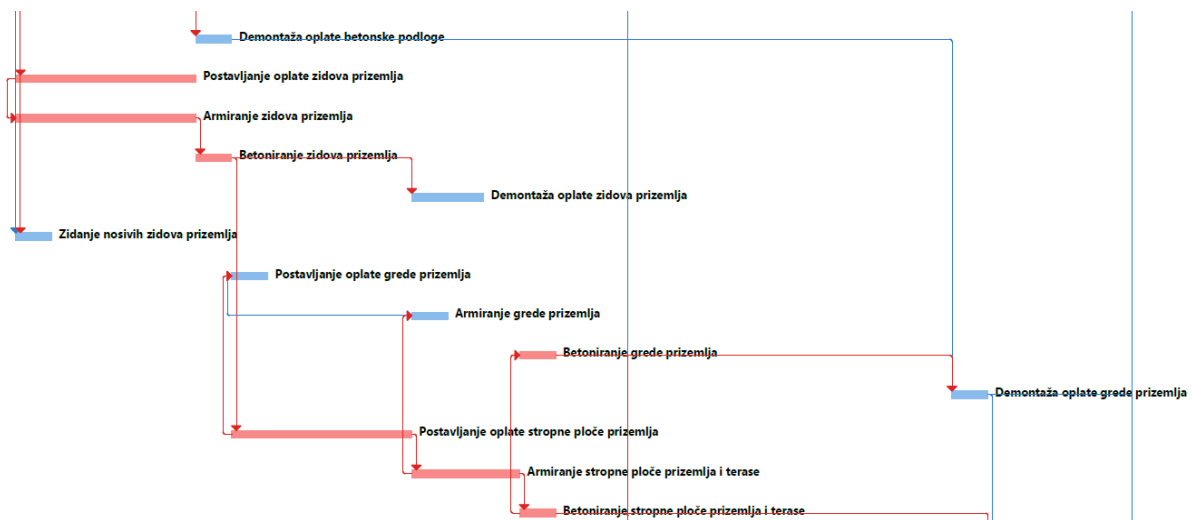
Demontaža oplate betonske podloge

Postavljanje oplate zidova prizemlja

Armiranje zidova prizemlja

Betoniranje zidova prizemlja

Demontaža oplate zidova prizemlja

Zidanje nosivih zidova prizemlja

Postavljanje oplate grede prizemlja

Armiranje grede prizemlja

Betoniranje grede prizemlja

Demontaža oplate grede prizemlja

Postavljanje oplate stropne ploče prizemlja

Armiranje stropne ploče prizemlja i terase

Betoniranje stropne ploče prizemlja i terase